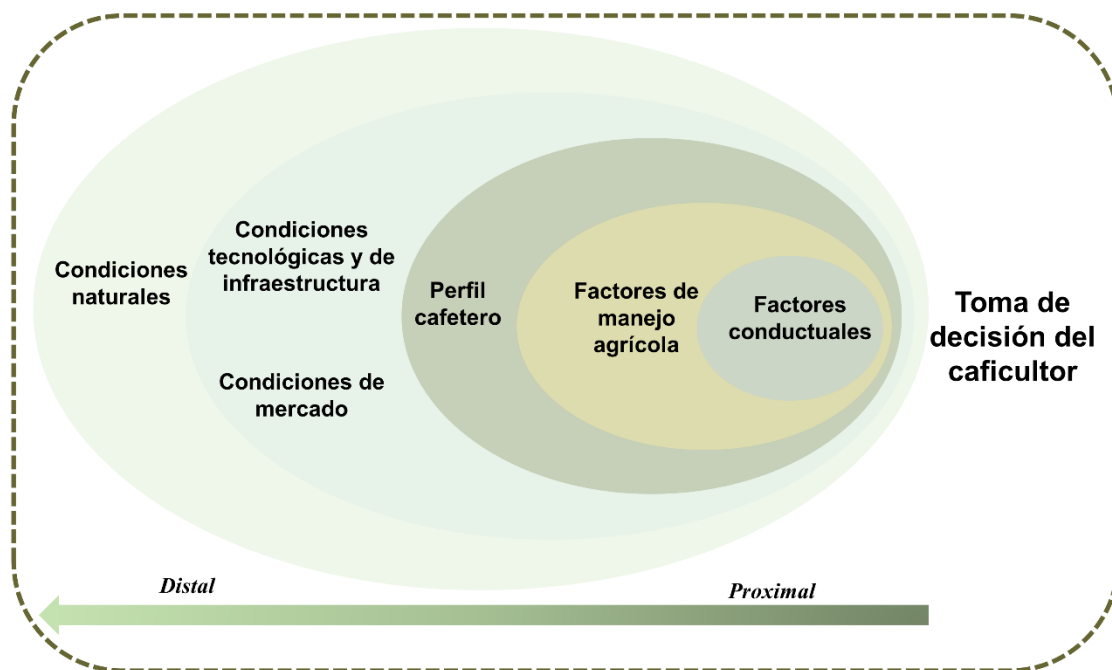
Condiciones naturales

Condiciones tecnológicas y de infraestructura

Condiciones de mercado

Perfil cafetero

Factores de manejo agrícola

Factores conductuales

Toma de decisión del caficultor

Distal

Proximal